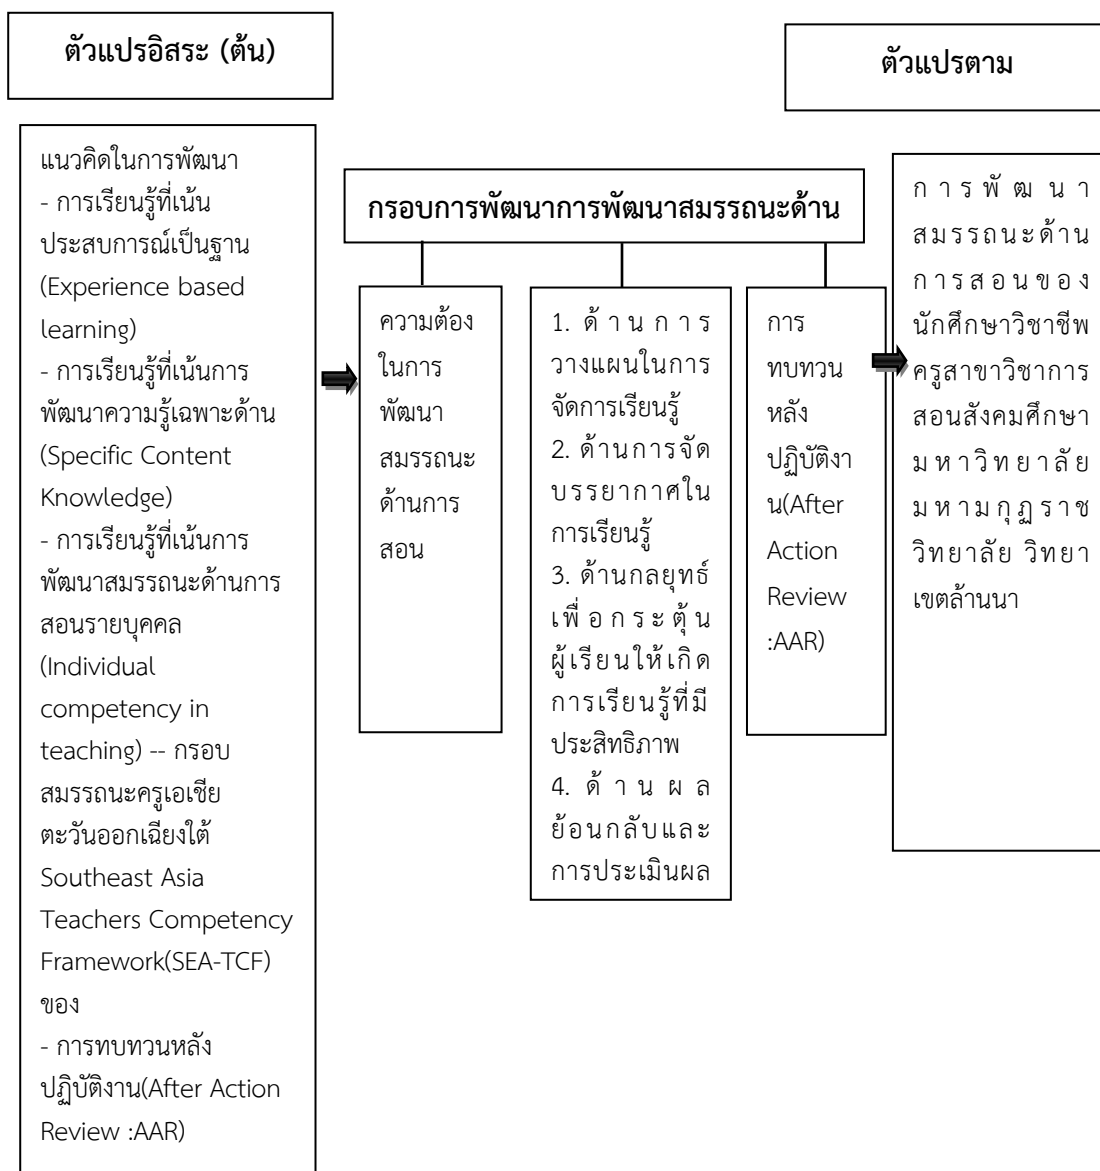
ตัวแปรอิสระ (ต้น)

ตัวแปรตาม

แนวคิดในการพัฒนา
- การเรียนรู้ที่เน้นประสบการณ์เป็นฐาน (Experience based learning)
- การเรียนรู้ที่เน้นการพัฒนาความรู้เฉพาะด้าน (Specific Content Knowledge)
- การเรียนรู้ที่เน้นการพัฒนาสมรรถนะด้านการสอนรายบุคคล (Individual competency in teaching) -- กรอบสมรรถนะครูเอเชียตะวันออกเฉียงใต้ Southeast Asia Teachers Competency Framework(SEA-TCF) ของ
- การทบทวนหลังปฏิบัติงาน(After Action Review :AAR)

กรอบการพัฒนาการพัฒนาสมรรถนะด้าน

ความต้องในการพัฒนาสมรรถนะด้านการสอน

1. ด้านการวางแผนในการจัดการเรียนรู้
2. ด้านการจัดบรรยากาศในการเรียนรู้
3. ด้านกลยุทธ์เพื่อกระตุ้นผู้เรียนให้เกิดการเรียนรู้ที่มีประสิทธิภาพ
4. ด้านผลย้อนกลับและการประเมินผล

การทบทวนหลังปฏิบัติงาน(After Action Review :AAR)

การพัฒนาสมรรถนะด้านการสอนของนักศึกษาวิชาชีพครูสาขาวิชาการสอนสังคมศึกษา มหาวิทยาลัยมหามกุฏราชวิทยาลัย วิทยาเขตล้านนา